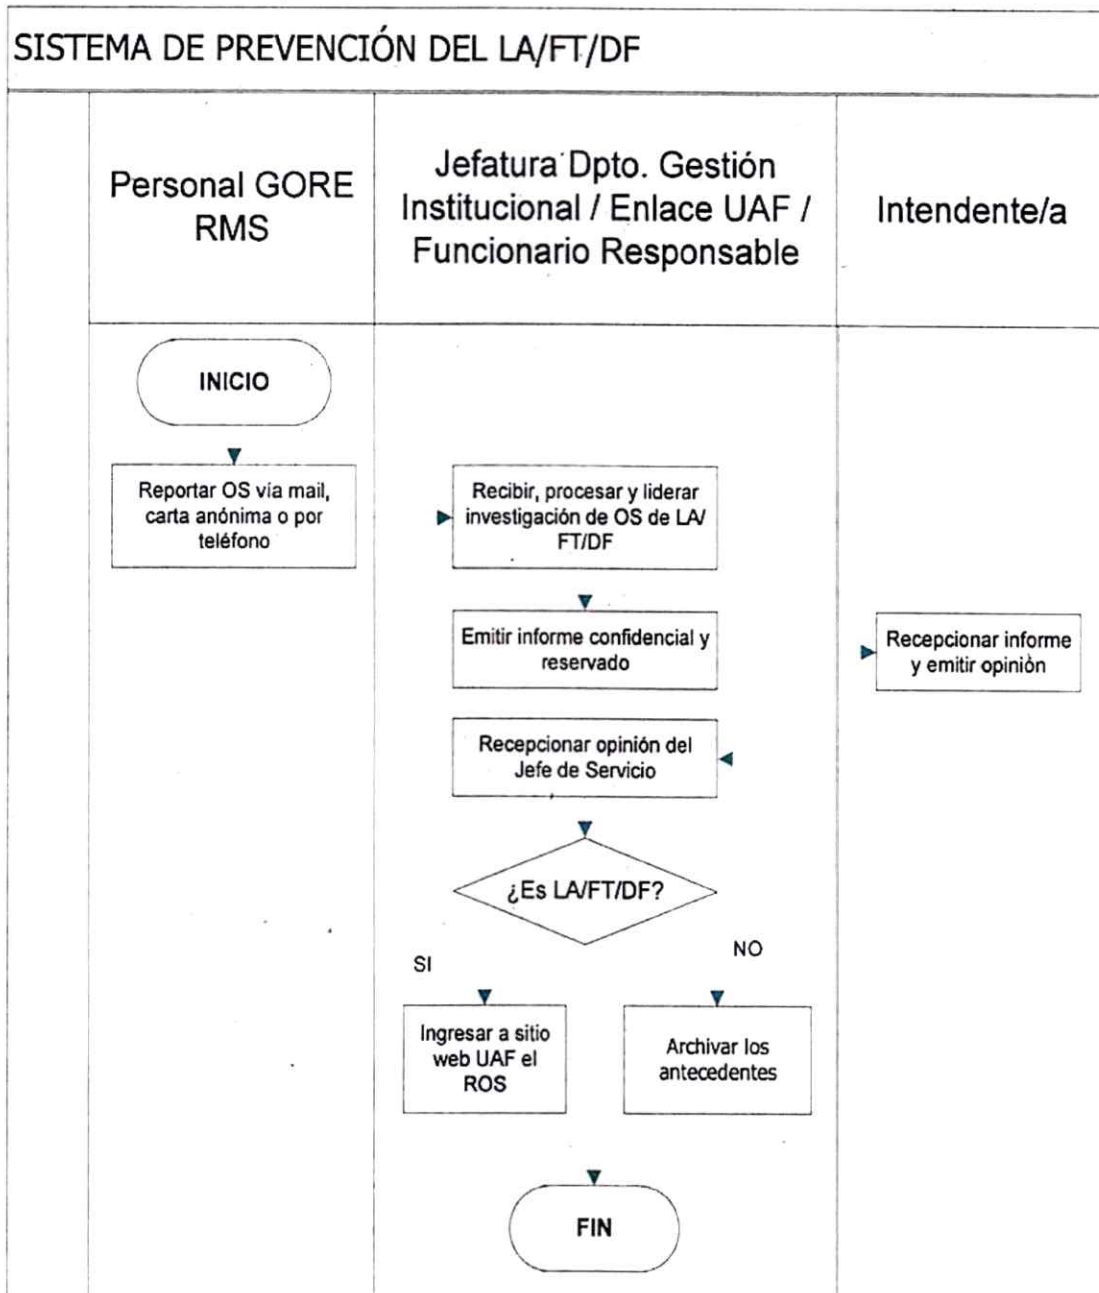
SISTEMA DE PREVENCIÓN DEL LA/FT/DF

Personal GORE RMS

Jefatura Dpto. Gestión Institucional / Enlace UAF / Funcionario Responsable

Intendente/a

INICIO

Reportar OS vía mail, carta anónima o por teléfono

Recibir, procesar y liderar investigación de OS de LA/FT/DF

Emitir informe confidencial y reservado

Recepcionar informe y emitir opiniòn

Recepcionar opinión del Jefe de Servicio

¿Es LA/FT/DF?

SI

NO

Ingresar a sitio web UAF el ROS

Archivar los antecedentes

FIN